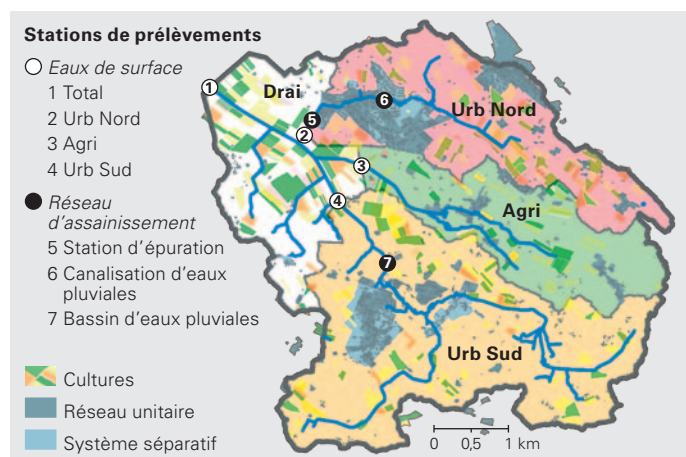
Stations de prélèvements
Eaux de surface
1 Total
2 Urb Nord
3 Agri
4 Urb Sud

Réseau d'assainissement
5 Station d'épuration
6 Canalisation d'eaux pluviales
7 Bassin d'eaux pluviales

Cultures
Réseau unitaire
Système séparatif

Drai
Urb Nord
Agri
Urb Sud
1
2
3
4
5
6
7
0 0,5 1 km